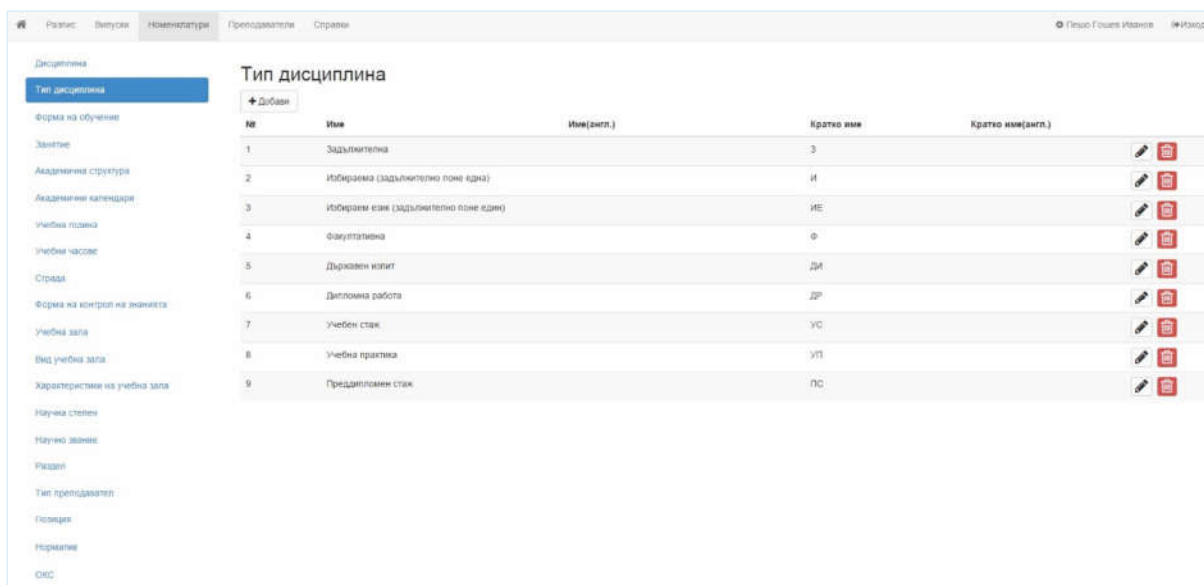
Разпис Випуски Номенклатури Преподаватели Справки

Пешо Гошев Иванов Изход

Дисциплина
Тип дисциплина
Форма на обучение
Занятие
Академична структура
Академични календари
Учебна година
Учебни часове
Страда
Форма на контрол на знанията
Учебна зала
Вид учебна зала
Характеристики на учебна зала
Научна степен
Научно звание
Раздел
Тип преподавател
Позиция
Норматив
ОКС

Тип дисциплина

+ Добави

| № | Име | Име(англ.) | Кратко име | Кратко име(англ.) |
|---|---|---|---|---|
| 1 | Задължителна | | З | |
| 2 | Избираема (задължително поне една) | | И | |
| 3 | Избираем език (задължително поне един) | | ИЕ | |
| 4 | Факултативна | | Ф | |
| 5 | Държавен изпит | | ДИ | |
| 6 | Дипломна работа | | ДР | |
| 7 | Учебен стаж | | УС | |
| 8 | Учебна практика | | УП | |
| 9 | Преддипломен стаж | | ПС | |